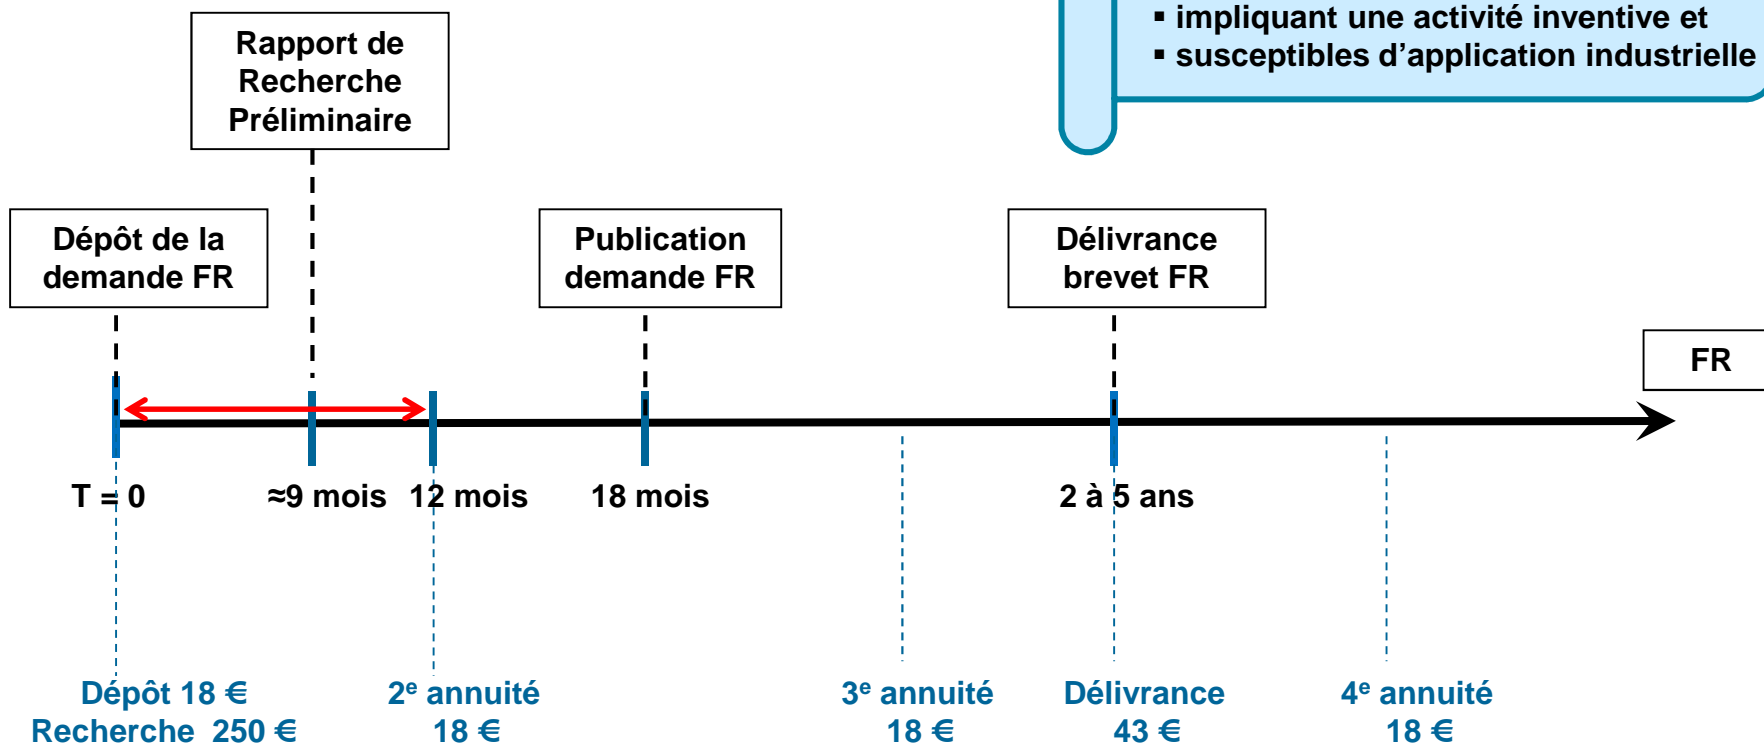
▪ impliquant une activité inventive et
▪ susceptibles d'application industrielle

Rapport de Recherche Préliminaire

Dépôt de la demande FR

Publication demande FR

Délivrance brevet FR

FR

T = 0

≈9 mois

12 mois

18 mois

2 à 5 ans

Dépôt 18 €
Recherche 250 €

2$^{e}$ annuité
18 €

3$^{e}$ annuité
18 €

Délivrance
43 €

4$^{e}$ annuité
18 €